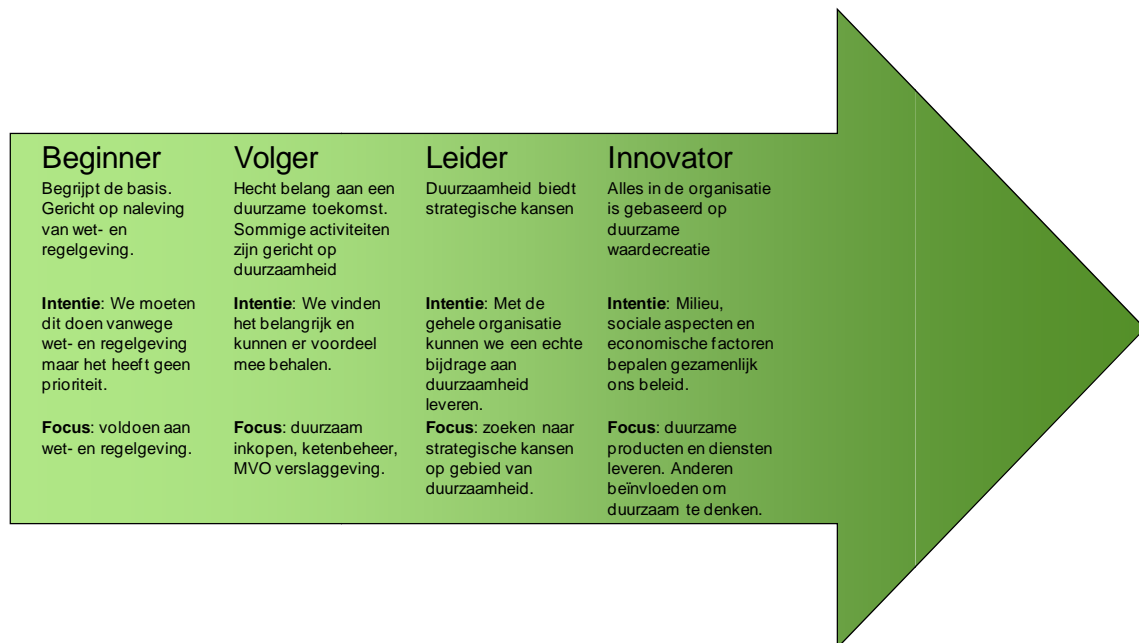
Beginner
Begrijpt de basis. Gericht op naleving van wet- en regelgeving.

**Intentie**: We moeten dit doen vanwege wet- en regelgeving maar het heeft geen prioriteit.

**Focus**: voldoen aan wet- en regelgeving.

Volger
Hecht belang aan een duurzame toekomst. Sommige activiteiten zijn gericht op duurzaamheid

**Intentie**: We vinden het belangrijk en kunnen er voordeel mee behalen.

**Focus**: duurzaam inkopen, ketenbeheer, MVO verslaggeving.

Leider
Duurzaamheid biedt strategische kansen

**Intentie**: Met de gehele organisatie kunnen we een echte bijdrage aan duurzaamheid leveren.

**Focus**: zoeken naar strategische kansen op gebied van duurzaamheid.

Innovator
Alles in de organisatie is gebaseerd op duurzame waardecreatie

**Intentie**: Milieu, sociale aspecten en economische factoren bepalen gezamenlijk ons beleid.

**Focus**: duurzame producten en diensten leveren. Anderen beïnvloeden om duurzaam te denken.